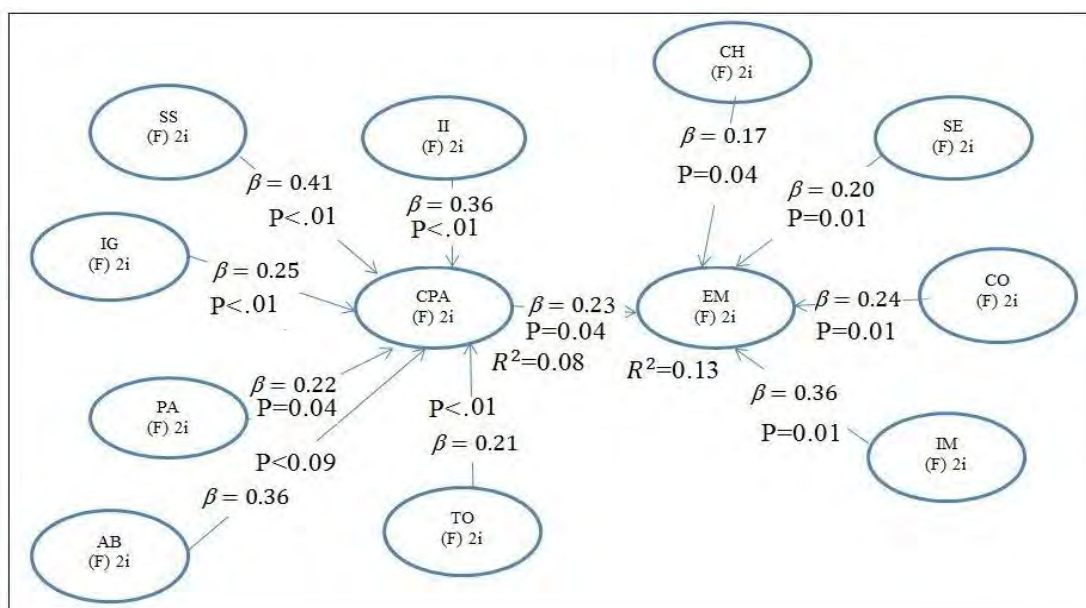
CH
(F) 2i

SS
(F) 2i

II
(F) 2i

SE
(F) 2i

$\beta = 0.17$

P=0.04

$\beta = 0.41$

P<.01

$\beta = 0.36$

P<.01

$\beta = 0.20$

P=0.01

IG
(F) 2i

$\beta = 0.25$

P<.01

CPA
(F) 2i

$\beta = 0.23$

P=0.04

EM
(F) 2i

$\beta = 0.24$

P=0.01

CO
(F) 2i

$R^2$=0.08

$R^2$=0.13

$\beta = 0.22$

P=0.04

PA
(F) 2i

P<.01

$\beta = 0.36$

P=0.01

IM
(F) 2i

P<0.09

$\beta = 0.21$

$\beta = 0.36$

AB
(F) 2i

TO
(F) 2i